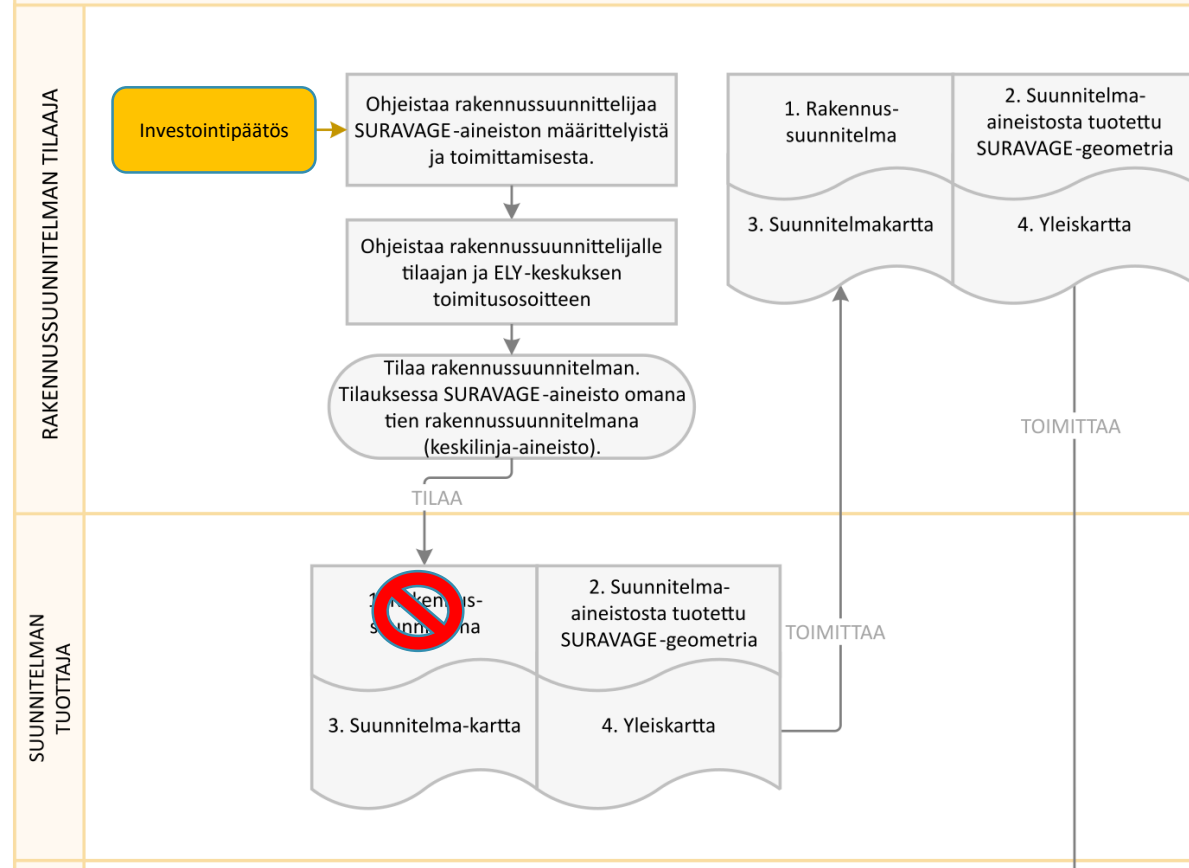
RAKENNUSSUUNNITELMAN TILAAJA

Investointipäätös

Ohjeistaa rakennussuunnittelijaa SURAVAGE-aineiston määrittelyistä ja toimittamisesta.

Ohjeistaa rakennussuunnittelijalle tilaajan ja ELY-keskuksen toimitusosoitteen

Tilaa rakennussuunnitelman. Tilauksessa SURAVAGE-aineisto omana tien rakennussuunnitelmana (keskilinja-aineisto).

1. Rakennus-suunnitelma

2. Suunnitelma-aineistosta tuotettu SURAVAGE-geometria

3. Suunnitelmakartta

4. Yleiskartta

TOIMITTAA

TILAA

SUUNNITELMAN TUOTTAJA

1. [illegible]kennus-s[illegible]nni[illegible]ma

2. Suunnitelma-aineistosta tuotettu SURAVAGE-geometria

TOIMITTAA

3. Suunnitelma-kartta

4. Yleiskartta